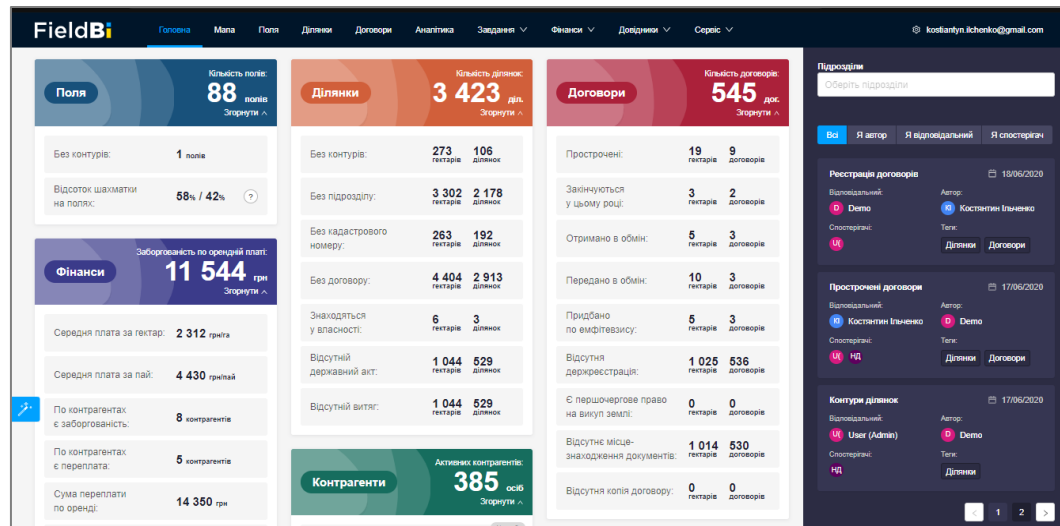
FieldBi Головна Мапа Поля Ділянки Договори Аналітика Завдання Фінанси Довідники Сервіс kostiantyn.ilchenko@gmail.com

Поля
Кількість полів:
88 полів
Згорнути

Без контурів: 1 полів
Відсоток шахматки на полях: 58% / 42%

Фінанси
Заборгованість по орендній платі:
11 544 грн
Згорнути

Середня плата за гектар: 2 312 грн/га
Середня плата за пай: 4 430 грн/пай
По контрагентах є заборгованість: 8 контрагентів
По контрагентах є переплата: 5 контрагентів
Сума переплати по оренді: 14 350 грн

Ділянки
Кількість ділянок:
3 423 діл.
Згорнути

| | гектарів | ділянок |
|---|---|---|
| Без контурів: | 273 | 106 |
| Без підрозділу: | 3 302 | 2 178 |
| Без кадастрового номеру: | 263 | 192 |
| Без договору: | 4 404 | 2 913 |
| Знаходяться у власності: | 6 | 3 |
| Відсутній державний акт: | 1 044 | 529 |
| Відсутній витяг: | 1 044 | 529 |

Контрагенти
Активних контрагентів:
385 осіб
Згорнути

Договори
Кількість договорів:
545 дог.
Згорнути

| | гектарів | договорів |
|---|---|---|
| Прострочені: | 19 | 9 |
| Закінчуються у цьому році: | 3 | 2 |
| Отримано в обмін: | 5 | 3 |
| Передано в обмін: | 10 | 3 |
| Придбано по емфітевзису: | 5 | 3 |
| Відсутня держреєстрація: | 1 025 | 536 |
| Є першочергове право на викуп землі: | 0 | 0 |
| Відсутнє місцезнаходження документів: | 1 014 | 530 |
| Відсутня копія договору: | 0 | 0 |

Підрозділи
Оберіть підрозділи

Всі Я автор Я відповідальний Я спостерігач

Реєстрація договорів 18/06/2020
Відповідальний: D Demo
Автор: КІ Костянтин Ільченко
Спостерігачі: U(
Теги: Ділянки Договори

Прострочені договори 17/06/2020
Відповідальний: КІ Костянтин Ільченко
Автор: D Demo
Спостерігачі: U( НД
Теги: Ділянки Договори

Контури ділянок 17/06/2020
Відповідальний: U( User (Admin)
Автор: D Demo
Спостерігачі: НД
Теги: Ділянки

1 2